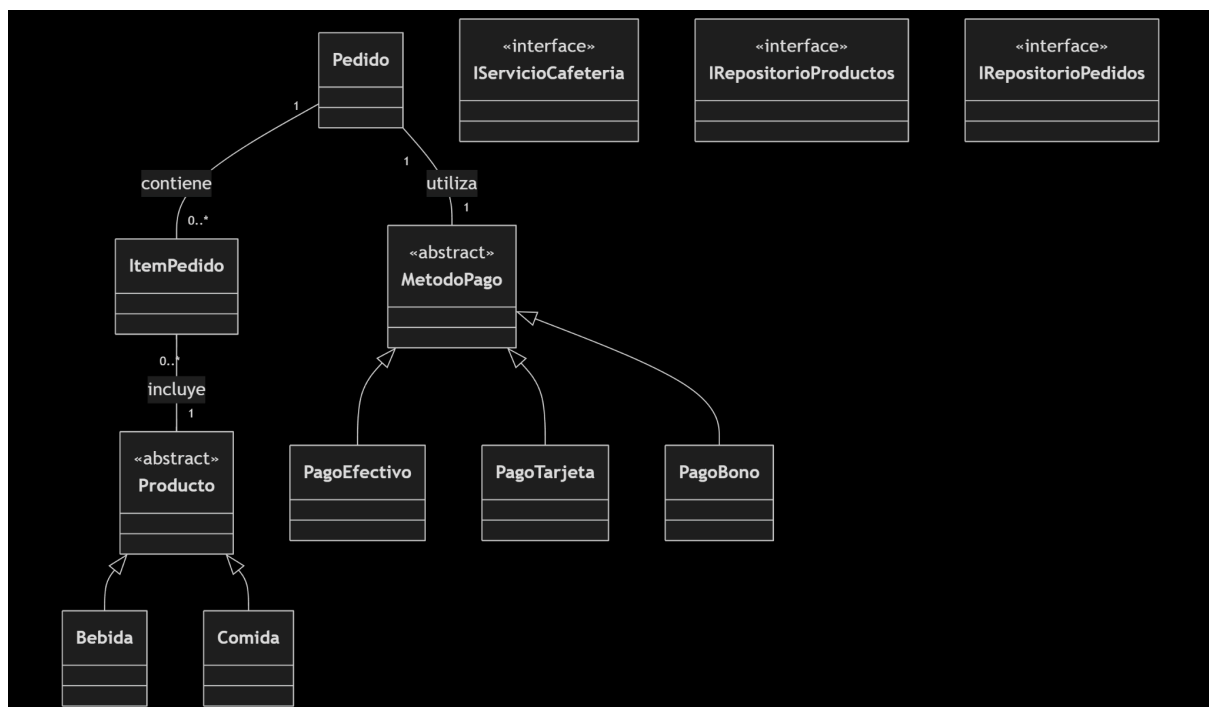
Pedido

«interface»
IServicioCafeteria

«interface»
IRepositorioProductos

«interface»
IRepositorioPedidos

1
contiene
0..*

1
utiliza
1

ItemPedido

«abstract»
MetodoPago

0..*
incluye
1

«abstract»
Producto

PagoEfectivo

PagoTarjeta

PagoBono

Bebida

Comida